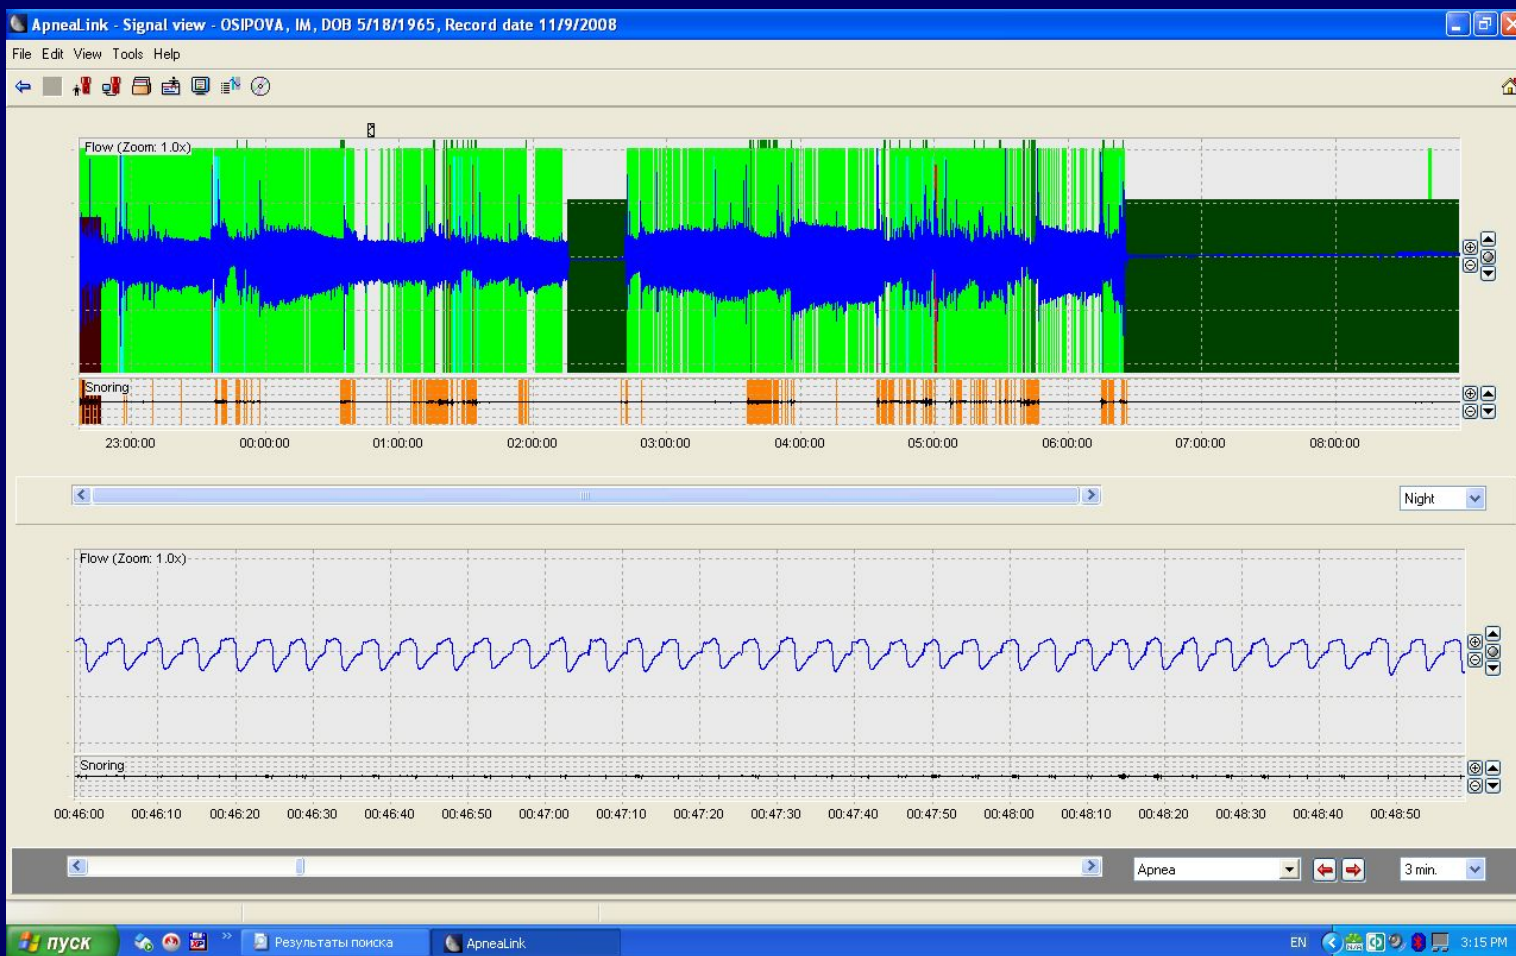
ApneaLink - Signal view - OSIPOVA, IM, DOB 5/18/1965, Record date 11/9/2008

File Edit View Tools Help

Flow (Zoom: 1.0x)

Snoring

23:00:00 00:00:00 01:00:00 02:00:00 03:00:00 04:00:00 05:00:00 06:00:00 07:00:00 08:00:00

Night

Flow (Zoom: 1.0x)

Snoring

00:46:00 00:46:10 00:46:20 00:46:30 00:46:40 00:46:50 00:47:00 00:47:10 00:47:20 00:47:30 00:47:40 00:47:50 00:48:00 00:48:10 00:48:20 00:48:30 00:48:40 00:48:50

Apnea

3 min.

пуск

Результаты поиска

ApneaLink

EN

3:15 PM